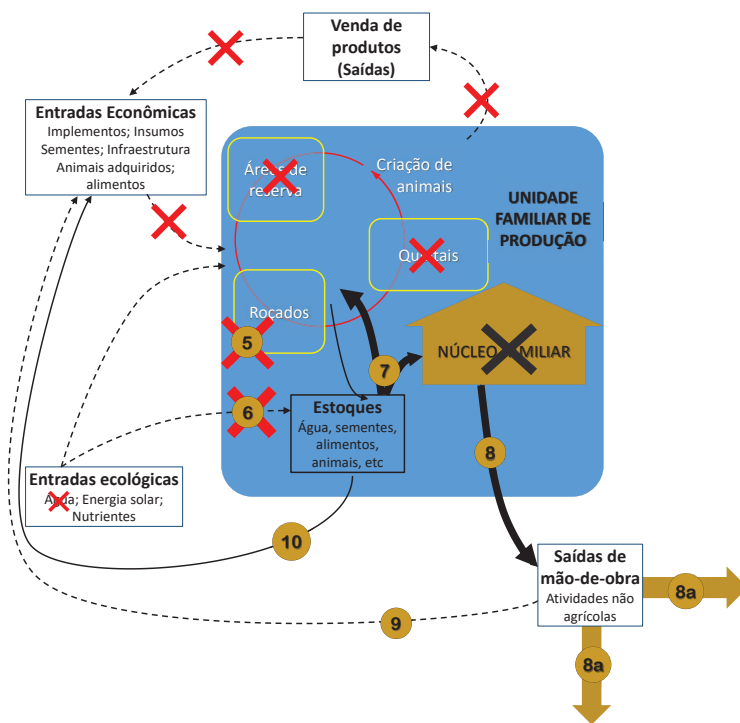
Venda de produtos (Saídas)

Entradas Econômicas
Implementos; Insumos
Sementes; Infraestrutura
Animais adquiridos; alimentos

Áreas de reserva

Criação de animais

UNIDADE FAMILIAR DE PRODUÇÃO

Quintais

Roçados

NÚCLEO FAMILIAR

5

7

6

Estoques
Água, sementes, alimentos, animais, etc

8

Entradas ecológicas
Água; Energia solar; Nutrientes

10

Saídas de mão-de-obra
Atividades não agrícolas

8a

9

8a